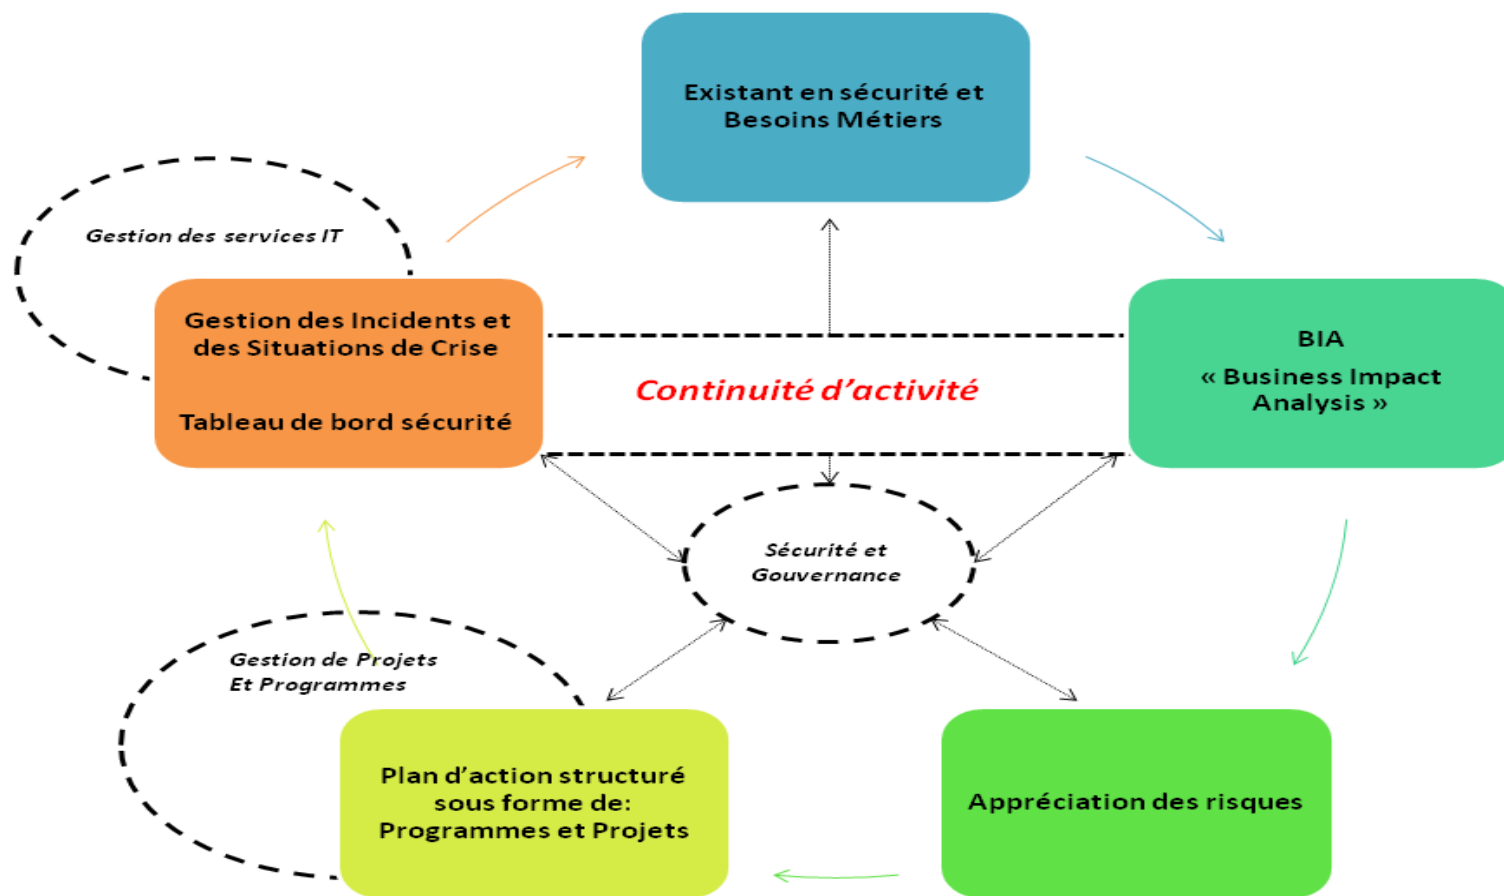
Existant en sécurité et Besoins Métiers

Gestion des services IT

Gestion des Incidents et des Situations de Crise

Tableau de bord sécurité

Continuité d'activité

BIA

« Business Impact Analysis »

Sécurité et Gouvernance

Gestion de Projets Et Programmes

Plan d'action structuré sous forme de: Programmes et Projets

Appréciation des risques